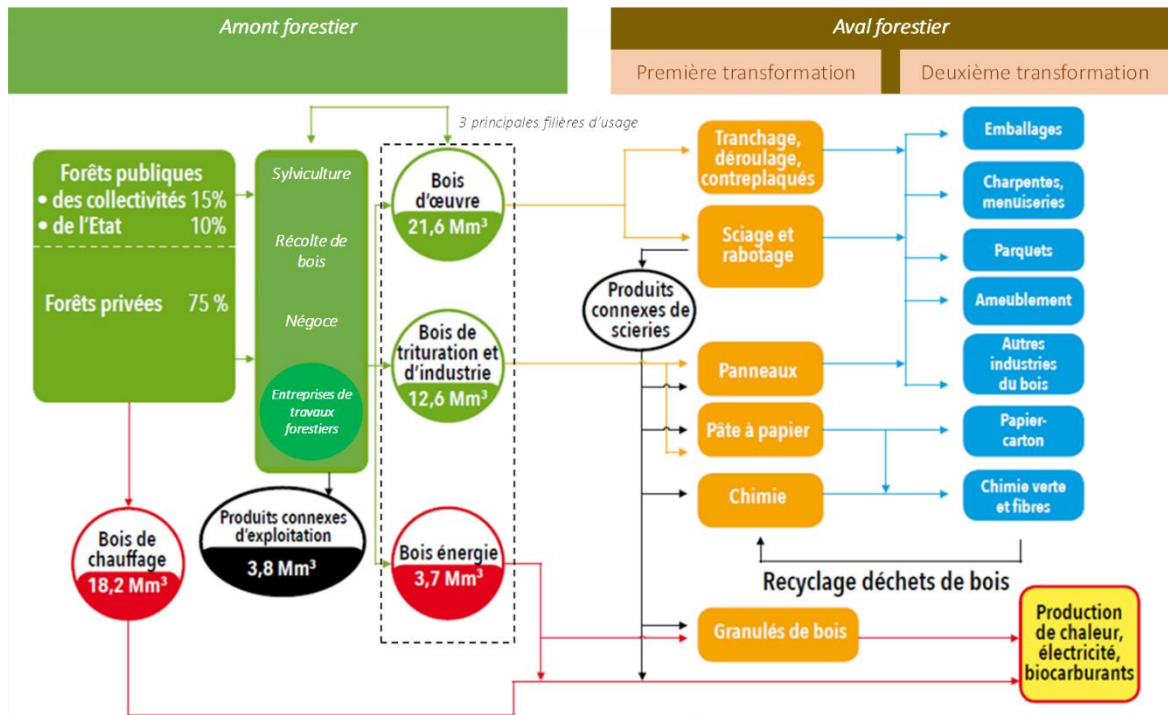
Amont forestier

Aval forestier

Première transformation

Deuxième transformation

3 principales filières d'usage

Forêts publiques
• des collectivités 15%
• de l'Etat 10%

Forêts privées 75 %

Sylviculture

Récolte de bois

Négoce

Entreprises de travaux forestiers

Bois d'œuvre
21,6 Mm³

Bois de trituration et d'industrie
12,6 Mm³

Bois énergie
3,7 Mm³

Bois de chauffage
18,2 Mm³

Produits connexes d'exploitation
3,8 Mm³

Tranchage, déroulage, contreplaqués

Sciage et rabotage

Produits connexes de scieries

Panneaux

Pâte à papier

Chimie

Granulés de bois

Emballages

Charpentes, menuiseries

Parquets

Ameublement

Autres industries du bois

Papier-carton

Chimie verte et fibres

Recyclage déchets de bois

Production de chaleur, électricité, biocarburants